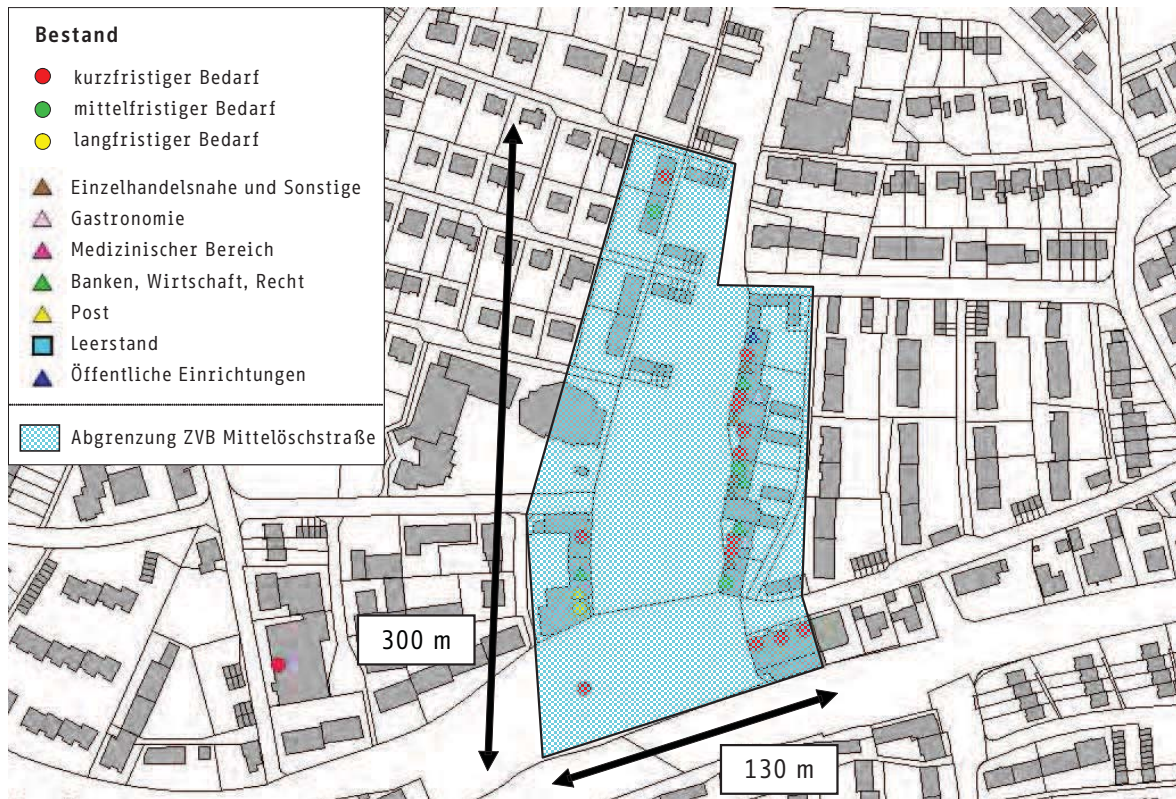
Bestand

kurzfristiger Bedarf
mittelfristiger Bedarf
langfristiger Bedarf

Einzelhandelsnahe und Sonstige
Gastronomie
Medizinischer Bereich
Banken, Wirtschaft, Recht
Post
Leerstand
Öffentliche Einrichtungen

Abgrenzung ZVB Mittelöschstraße

300 m

130 m